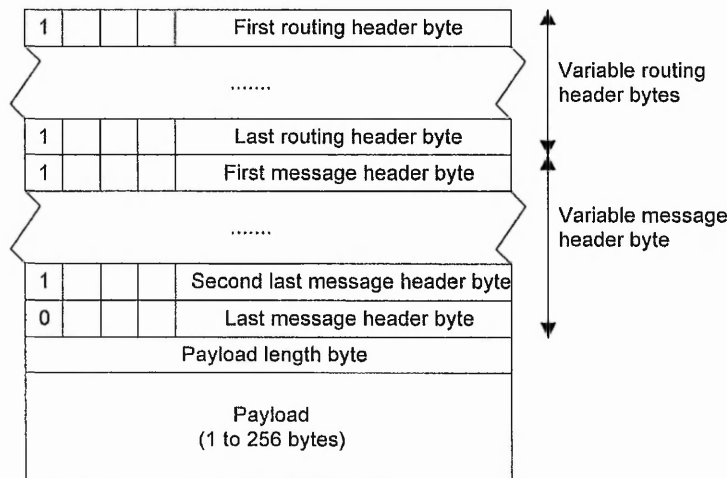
1
First routing header byte
.......
Variable routing header bytes
1
Last routing header byte
1
First message header byte
.......
Variable message header byte
1
Second last message header byte
0
Last message header byte
Payload length byte
Payload
(1 to 256 bytes)